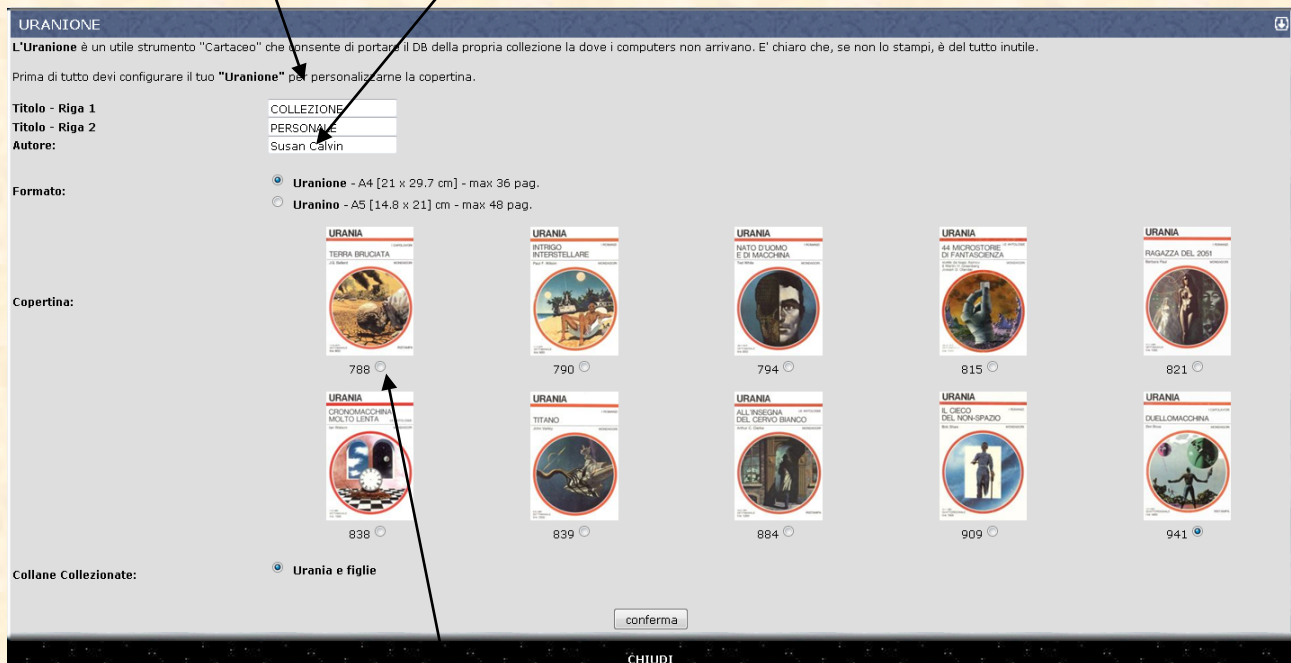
URANIONE

L'Uranione è un utile strumento "Cartaceo" che consente di portare il DB della propria collezione la dove i computers non arrivano. E' chiaro che, se non lo stampi, è del tutto inutile.

Prima di tutto devi configurare il tuo "Uranione" per personalizzarne la copertina.

Titolo - Riga 1 COLLEZIONE
Titolo - Riga 2 PERSONALE
Autore: Susan Calvin

Formato:
Uranione - A4 [21 x 29.7 cm] - max 36 pag.
Uranino - A5 [14.8 x 21] cm - max 48 pag.

Copertina:

URANIA TERRA BRUCIATA 788
URANIA INTRIGO INTERSTELLARE 790
URANIA NATO D'UOMO E DI MACCHINA 794
URANIA 44 MICROSTORIE DI FANTASCIENZA 815
URANIA RAGAZZA DEL 2051 821
URANIA CRONOMACCHINA MOLTO LENTA 838
URANIA TITANO 839
URANIA ALL'INSEGNA DEL CERVO BIANCO 884
URANIA IL CIECO DEL NON-SPAZIO 909
URANIA DUELLOMACCHINA 941

Collane Collezionate: Urania e figlie

conferma

CHIUDI